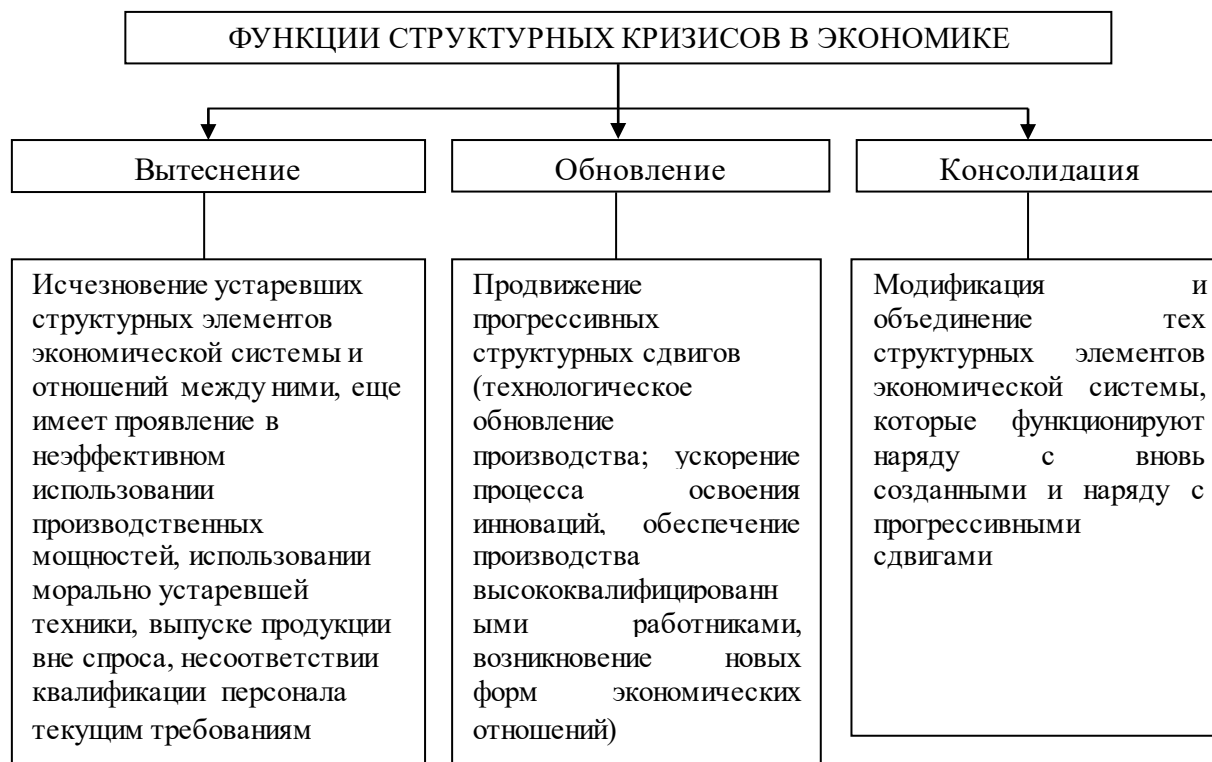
ФУНКЦИИ СТРУКТУРНЫХ КРИЗИСОВ В ЭКОНОМИКЕ

Вытеснение

Обновление

Консолидация

Исчезновение устаревших структурных элементов экономической системы и отношений между ними, еще имеет проявление в неэффективном использовании производственных мощностей, использовании морально устаревшей техники, выпуске продукции вне спроса, несоответствии квалификации персонала текущим требованиям

Продвижение прогрессивных структурных сдвигов (технологическое обновление производства; ускорение процесса освоения инноваций, обеспечение производства высококвалифицированными работниками, возникновение новых форм экономических отношений)

Модификация и объединение тех структурных элементов экономической системы, которые функционируют наряду с вновь созданными и наряду с прогрессивными сдвигами